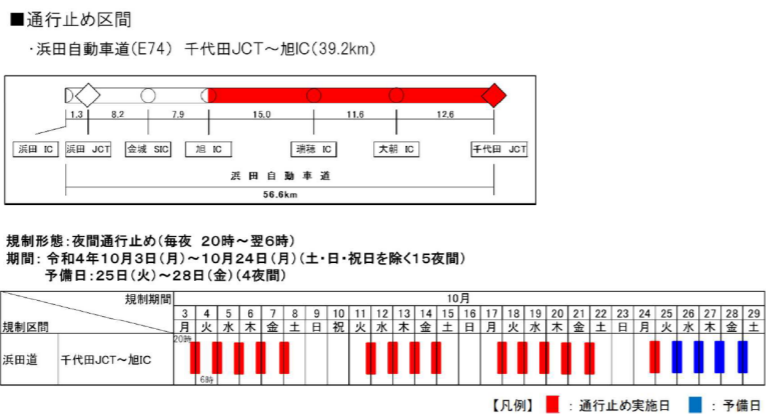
■通行止め区間

・浜田自動車道(E74) 千代田JCT～旭IC(39.2km)

1.3　8.2　7.9　15.0　11.6　12.6

浜田 IC　浜田 JCT　金城 SIC　旭 IC　瑞穂 IC　大朝 IC　千代田 JCT

浜田自動車道

56.6km

規制形態：夜間通行止め(毎夜 20時～翌6時)
期間：令和4年10月3日(月)～10月24日(月)(土・日・祝日を除く15夜間)
予備日：25日(火)～28日(金)(4夜間)

| 規制期間 / 規制区間 | | 10月 | | | | | | | | | | | | | | | | | | | | | | | | | | |
|---|---|---|---|---|---|---|---|---|---|---|---|---|---|---|---|---|---|---|---|---|---|---|---|---|---|---|---|---|
| | | 3 | 4 | 5 | 6 | 7 | 8 | 9 | 10 | 11 | 12 | 13 | 14 | 15 | 16 | 17 | 18 | 19 | 20 | 21 | 22 | 23 | 24 | 25 | 26 | 27 | 28 | 29 |
| | | 月 | 火 | 水 | 木 | 金 | 土 | 日 | 祝 | 火 | 水 | 木 | 金 | 土 | 日 | 月 | 火 | 水 | 木 | 金 | 土 | 日 | 月 | 火 | 水 | 木 | 金 | 土 |
| 浜田道 | 千代田JCT～旭IC | 20時 | 6時 | | | | | | | | | | | | | | | | | | | | | | | | | |

【凡例】 ：通行止め実施日 ：予備日